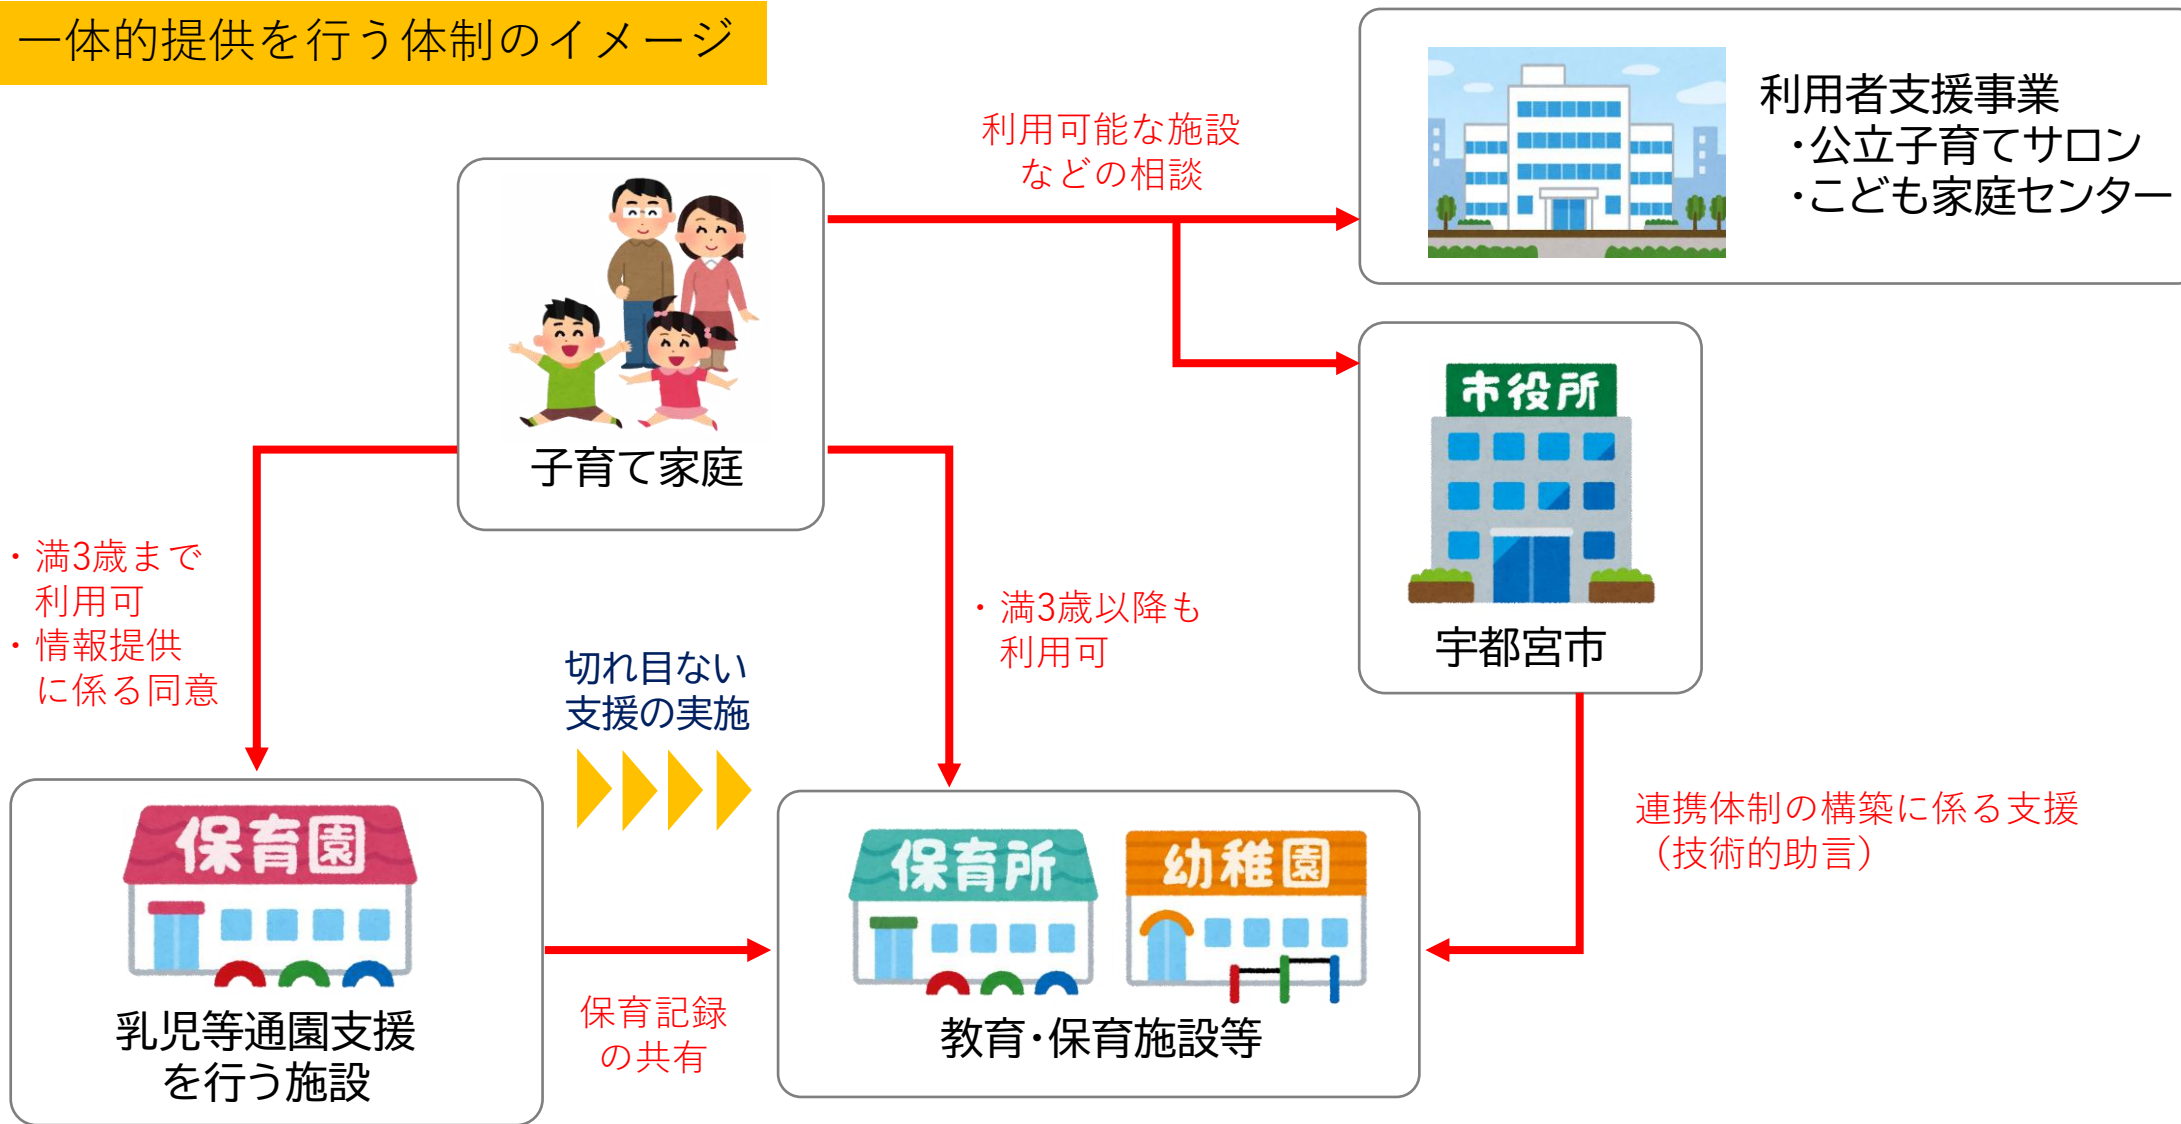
一体的提供を行う体制のイメージ

利用可能な施設などの相談

利用者支援事業
・公立子育てサロン
・こども家庭センター

子育て家庭

市役所

宇都宮市

・満3歳まで利用可
・情報提供に係る同意

切れ目ない支援の実施

・満3歳以降も利用可

連携体制の構築に係る支援（技術的助言）

保育園

乳児等通園支援を行う施設

保育記録の共有

保育所

幼稚園

教育・保育施設等